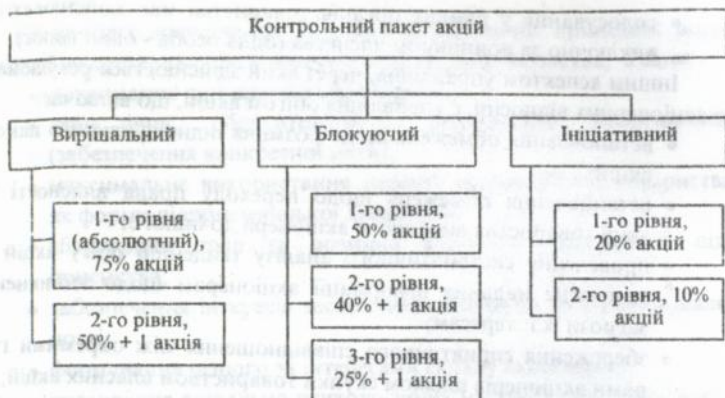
Контрольний пакет акцій

Вирішальний

1-го рівня (абсолютний), 75% акцій

2-го рівня, 50% + 1 акція

Блокуючий

1-го рівня, 50% акцій

2-го рівня, 40% + 1 акція

3-го рівня, 25% + 1 акція

Ініціативний

1-го рівня, 20% акцій

2-го рівня, 10% акцій